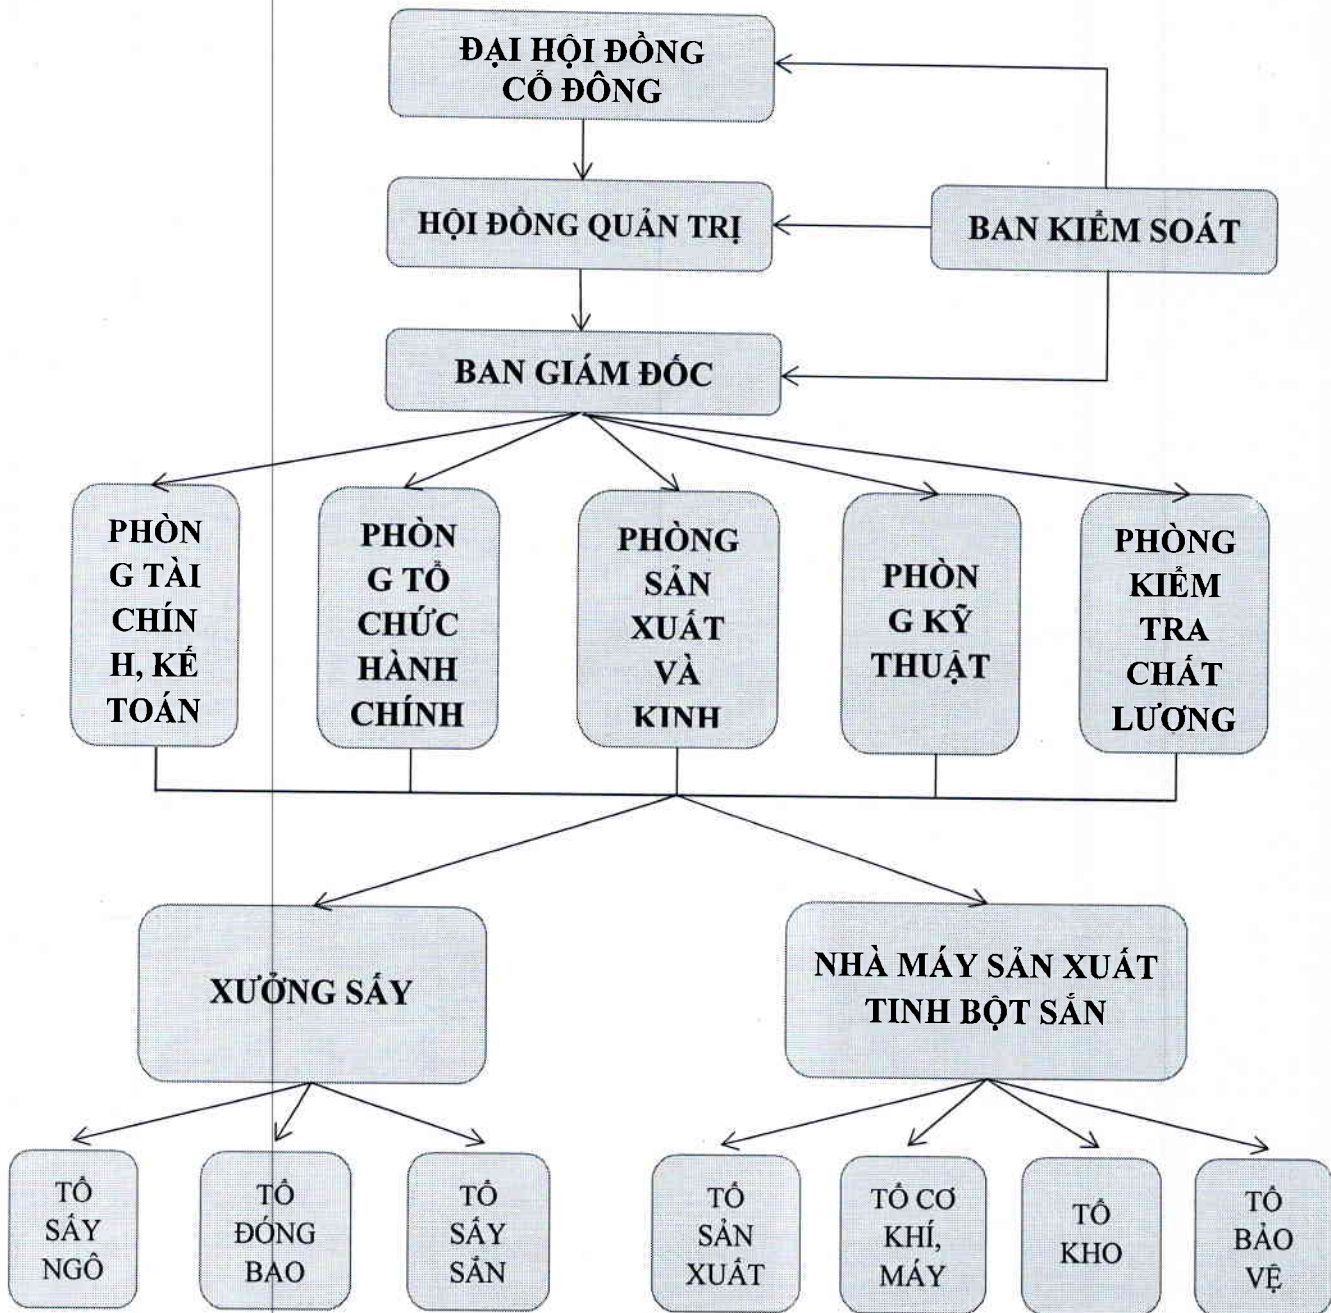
ĐẠI HỘI ĐỒNG CỔ ĐÔNG

HỘI ĐỒNG QUẢN TRỊ

BAN KIỂM SOÁT

BAN GIÁM ĐỐC

PHÒNG TÀI CHÍNH, KẾ TOÁN

PHÒNG TỔ CHỨC HÀNH CHÍNH

PHÒNG SẢN XUẤT VÀ KINH

PHÒNG KỸ THUẬT

PHÒNG KIỂM TRA CHẤT LƯỢNG

XƯỞNG SẤY

NHÀ MÁY SẢN XUẤT TINH BỘT SẮN

TỔ SẤY NGÔ

TỔ ĐÓNG BAO

TỔ SẤY SẮN

TỔ SẢN XUẤT

TỔ CƠ KHÍ, MÁY

TỔ KHO

TỔ BẢO VỆ